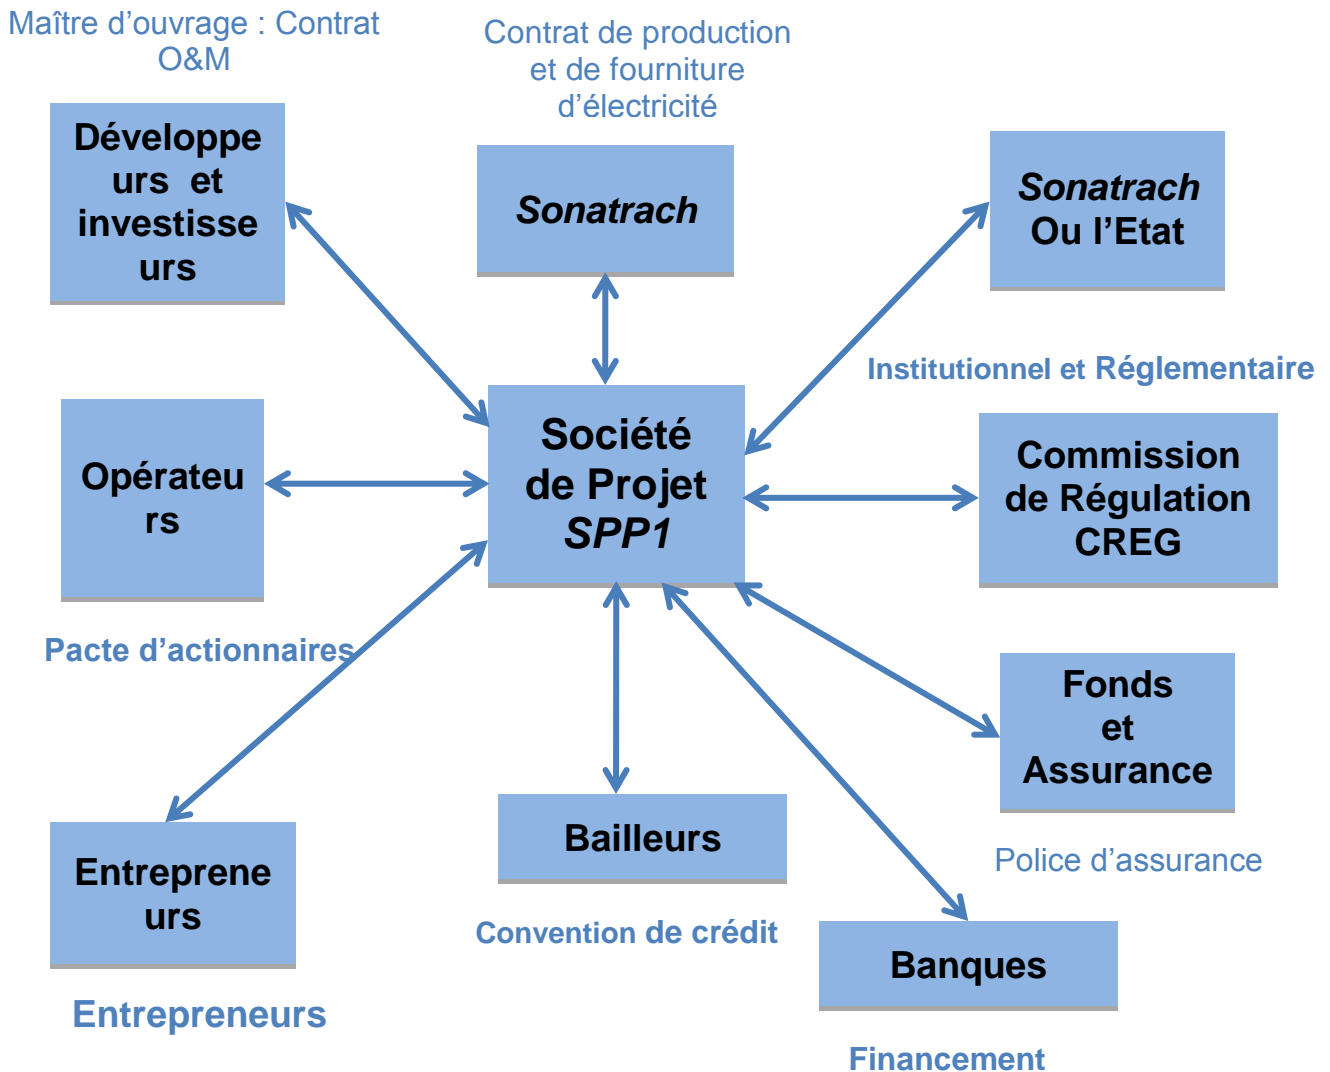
Maître d'ouvrage : Contrat O&M

Contrat de production et de fourniture d'électricité

Développeurs et investisseurs

Sonatrach

Sonatrach Ou l'Etat

Institutionnel et Réglementaire

Opérateurs

Société de Projet *SPP1*

Commission de Régulation CREG

Pacte d'actionnaires

Fonds et Assurance

Police d'assurance

Entrepreneurs

Bailleurs

Convention de crédit

Banques

Entrepreneurs

Financement